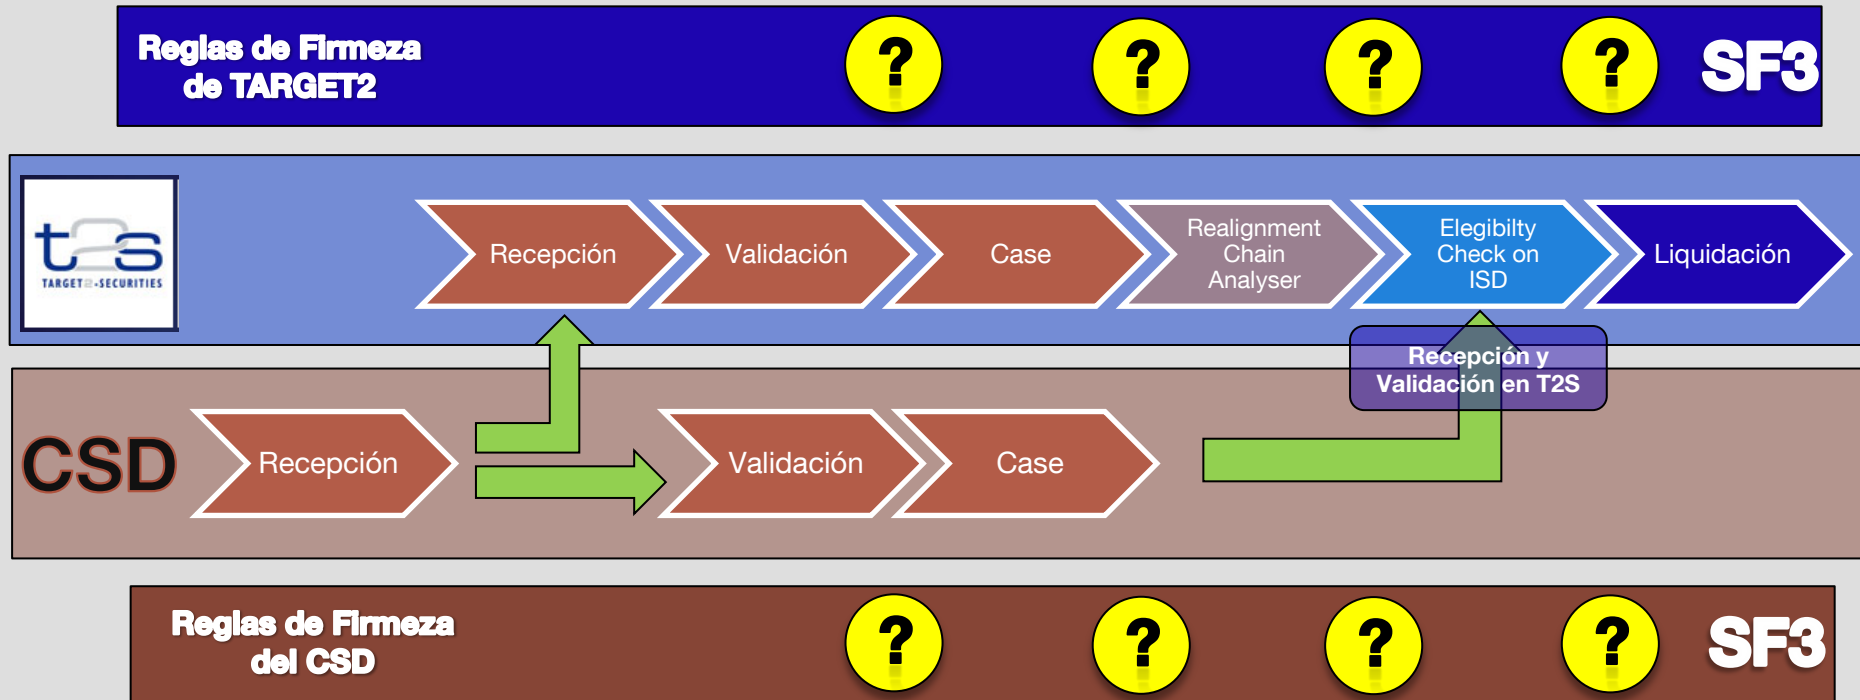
Reglas de Firmeza de TARGET2

? ? ? ?

SF3

t2s TARGET2-SECURITIES

Recepción

Validación

Case

Realignment Chain Analyser

Elegibilty Check on ISD

Liquidación

Recepción y Validación en T2S

CSD

Recepción

Validación

Case

Reglas de Firmeza del CSD

? ? ? ?

SF3